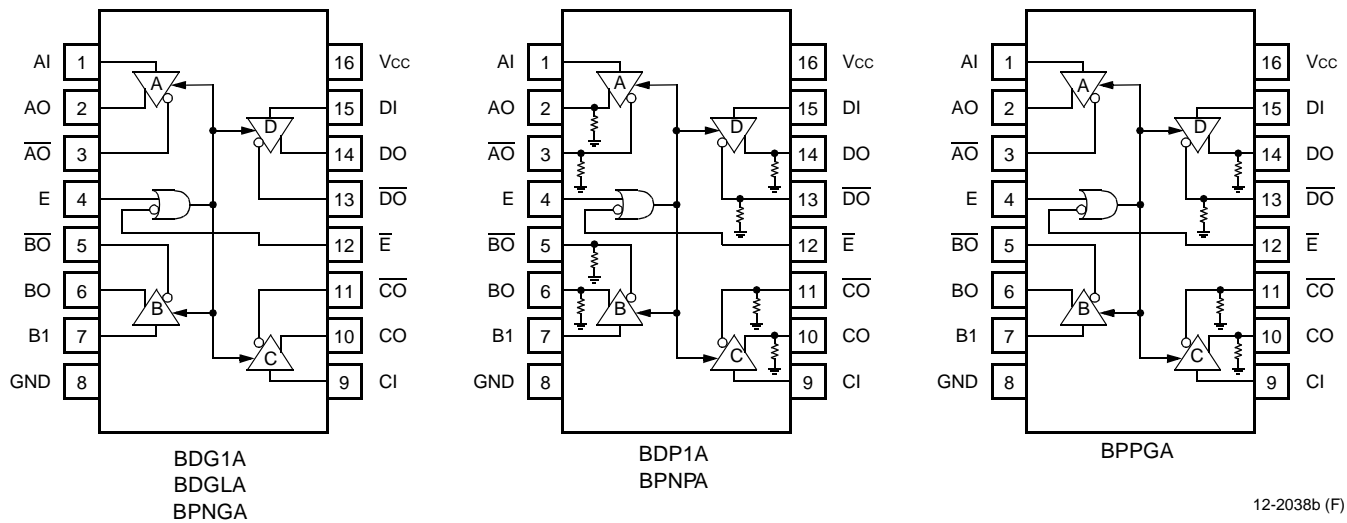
AI 1
AO 2
$\overline{AO}$ 3
E 4
$\overline{BO}$ 5
BO 6
B1 7
GND 8
16 Vcc
15 DI
14 DO
13 $\overline{DO}$
12 $\overline{E}$
11 $\overline{CO}$
10 CO
9 CI
A
B
C
D

BDG1A
BDGLA
BPNGA

AI 1
AO 2
$\overline{AO}$ 3
E 4
$\overline{BO}$ 5
BO 6
B1 7
GND 8
16 Vcc
15 DI
14 DO
13 $\overline{DO}$
12 $\overline{E}$
11 $\overline{CO}$
10 CO
9 CI
A
B
C
D

BDP1A
BPNPA

AI 1
AO 2
$\overline{AO}$ 3
E 4
$\overline{BO}$ 5
BO 6
B1 7
GND 8
16 Vcc
15 DI
14 DO
13 $\overline{DO}$
12 $\overline{E}$
11 $\overline{CO}$
10 CO
9 CI
A
B
C
D

BPPGA

12-2038b (F)